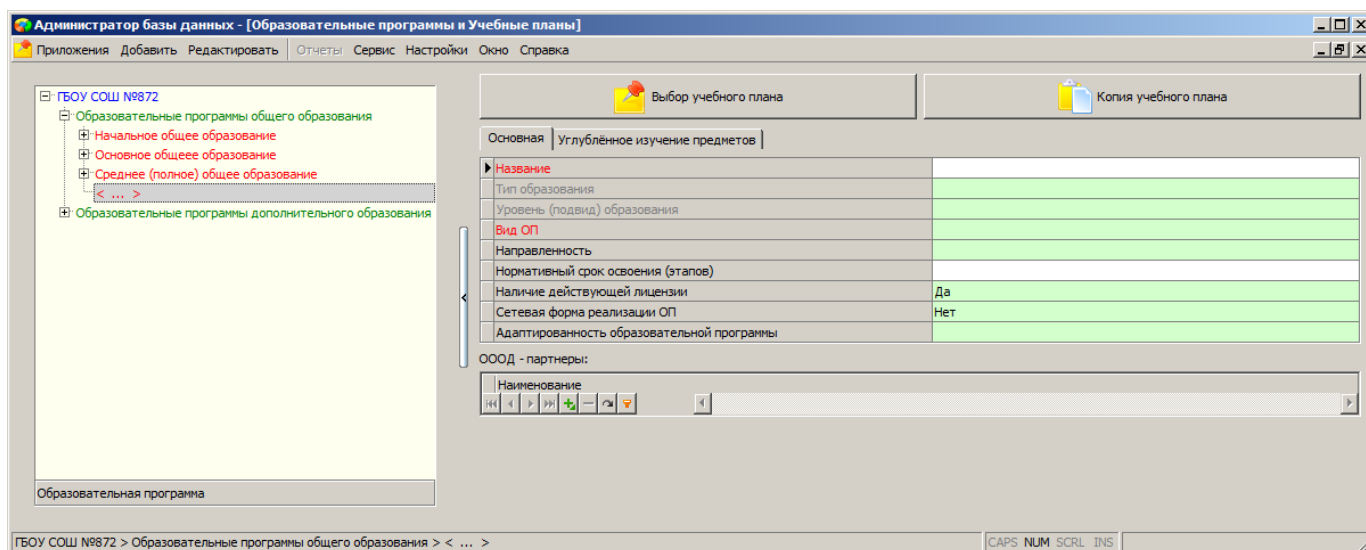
Администратор базы данных - [Образовательные программы и Учебные планы]

Приложения Добавить Редактировать Отчеты Сервис Настройки Окно Справка

ГБОУ СОШ №872
Образовательные программы общего образования
Начальное общее образование
Основное общее образование
Среднее (полное) общее образование
< ... >
Образовательные программы дополнительного образования

Образовательная программа

Выбор учебного плана

Копия учебного плана

Основная | Углублённое изучение предметов

| | |
|---|---|
| Название | |
| Тип образования | |
| Уровень (подвид) образования | |
| Вид ОП | |
| Направленность | |
| Нормативный срок освоения (этапов) | |
| Наличие действующей лицензии | Да |
| Сетевая форма реализации ОП | Нет |
| Адаптированность образовательной программы | |

ОООД - партнеры:

Наименование

ГБОУ СОШ №872 > Образовательные программы общего образования > < ... >

CAPS NUM SCRL INS